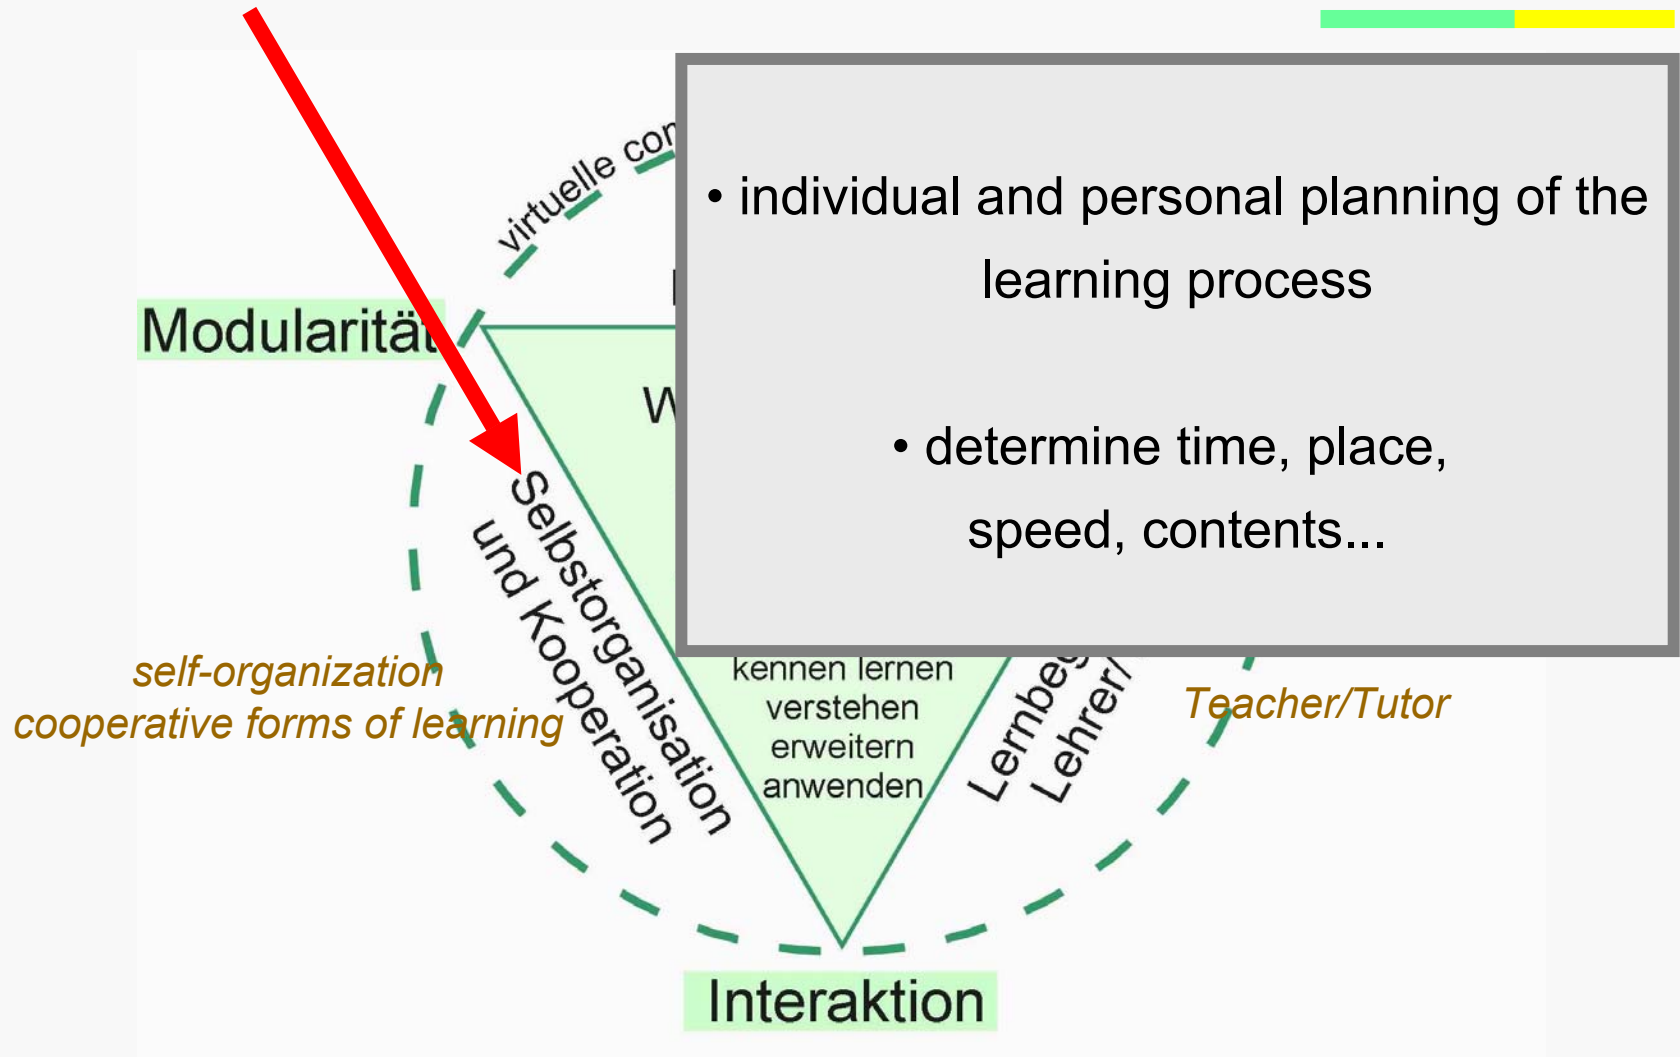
virtuelle co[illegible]

Modularität

W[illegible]

Selbstorganisation und Kooperation

self-organization
cooperative forms of learning

• individual and personal planning of the learning process

• determine time, place, speed, contents...

kennen lernen
verstehen
erweitern
anwenden

Lernbe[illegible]
Lehrer/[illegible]

Teacher/Tutor

Interaktion